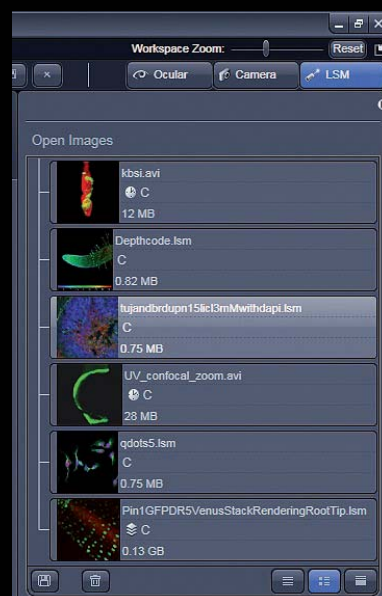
Workspace Zoom:
Reset
×
Ocular
Camera
LSM
Open Images
kbsi.avi
C
12 MB
Depthcode.lsm
C
0.82 MB
tujandbrdupn15licl3mMwithdapi.lsm
C
0.75 MB
UV_confocal_zoom.avi
C
28 MB
qdots5.lsm
C
0.75 MB
Pin1GFPDR5VenusStackRenderingRootTip.lsm
C
0.13 GB